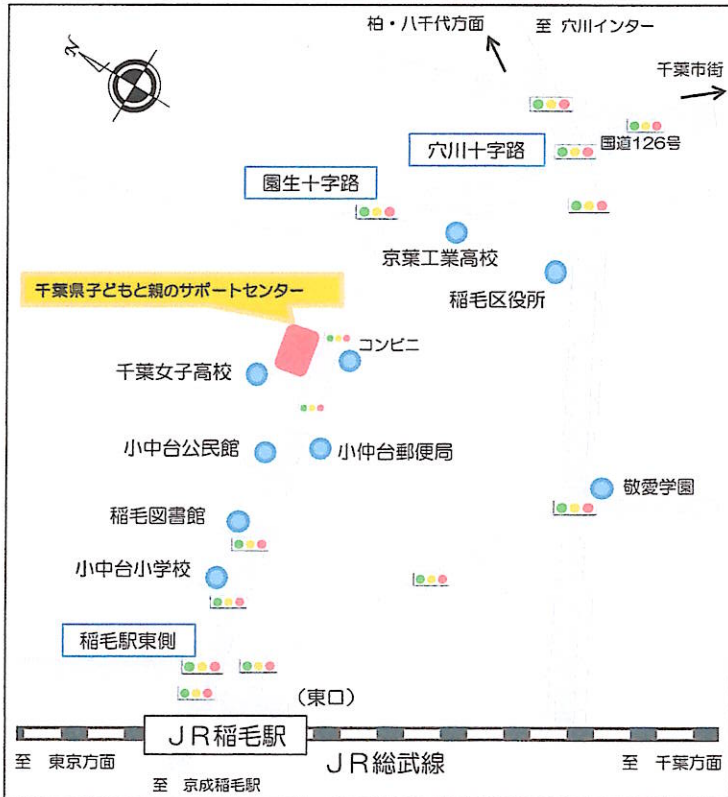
N

柏・八千代方面

至　穴川インター

千葉市街

穴川十字路

国道126号

園生十字路

京葉工業高校

稲毛区役所

千葉県子どもと親のサポートセンター

コンビニ

千葉女子高校

小中台公民館

小仲台郵便局

敬愛学園

稲毛図書館

小中台小学校

稲毛駅東側

（東口）

ＪＲ稲毛駅

至　東京方面

ＪＲ総武線

至　千葉方面

至　京成稲毛駅